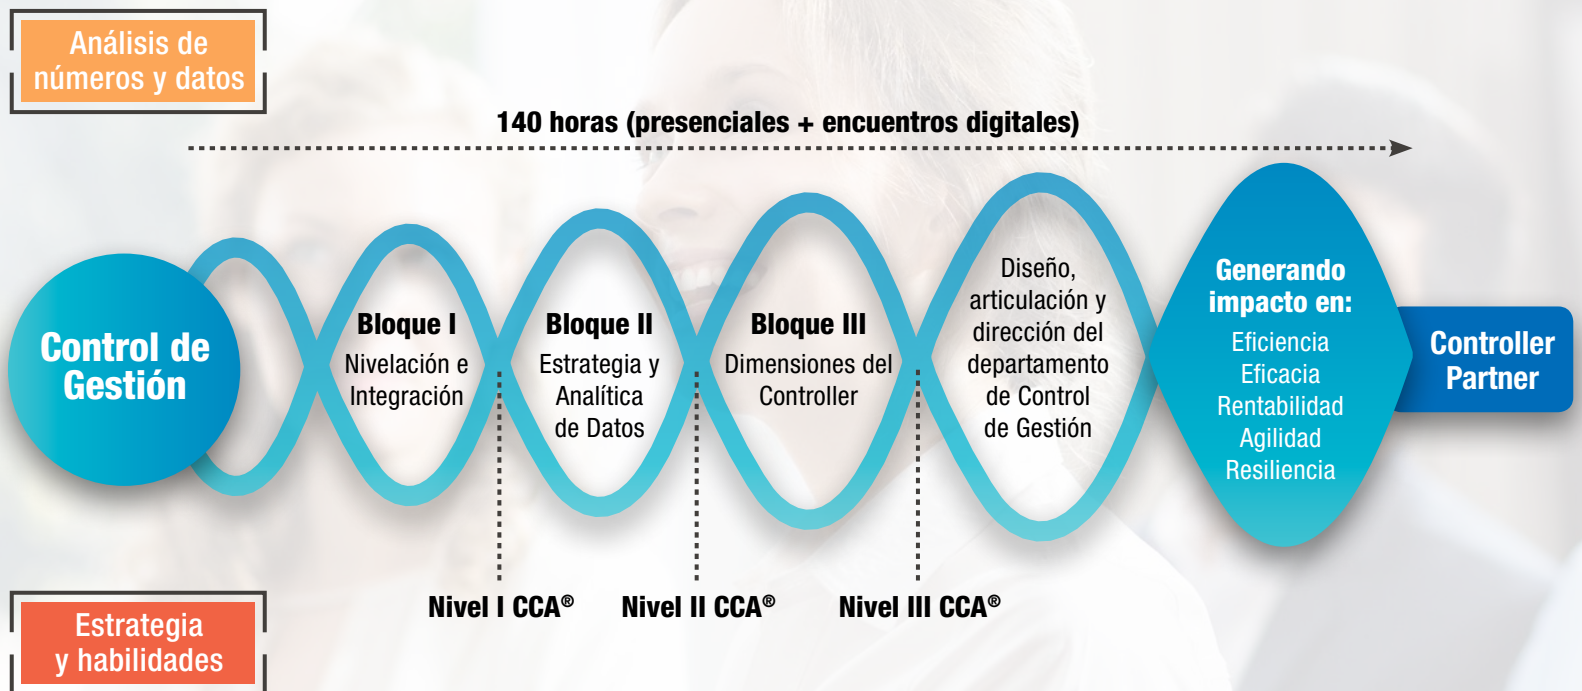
Análisis de números y datos

140 horas (presenciales + encuentros digitales)

Control de Gestión

Bloque I
Nivelación e Integración

Bloque II
Estrategia y Analítica de Datos

Bloque III
Dimensiones del Controller

Diseño, articulación y dirección del departamento de Control de Gestión

Generando impacto en:
Eficiencia
Eficacia
Rentabilidad
Agilidad
Resiliencia

Controller Partner

Nivel I CCA®

Nivel II CCA®

Nivel III CCA®

Estrategia y habilidades